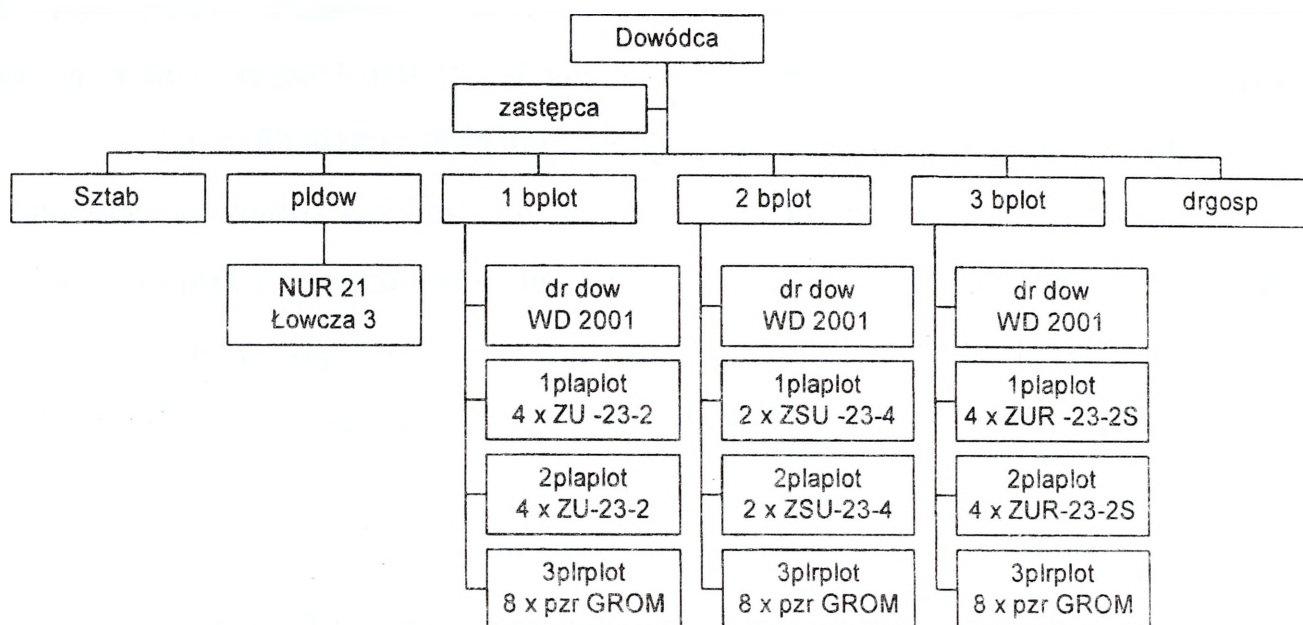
Dowódca

zastępca

Sztab

pldow

NUR 21
Łowcza 3

1 bplot

dr dow
WD 2001

1plaplot
4 x ZU -23-2

2plaplot
4 x ZU-23-2

3plrplot
8 x pzr GROM

2 bplot

dr dow
WD 2001

1plaplot
2 x ZSU -23-4

2plaplot
2 x ZSU-23-4

3plrplot
8 x pzr GROM

3 bplot

dr dow
WD 2001

1plaplot
4 x ZUR -23-2S

2plaplot
4 x ZUR-23-2S

3plrplot
8 x pzr GROM

drgosp